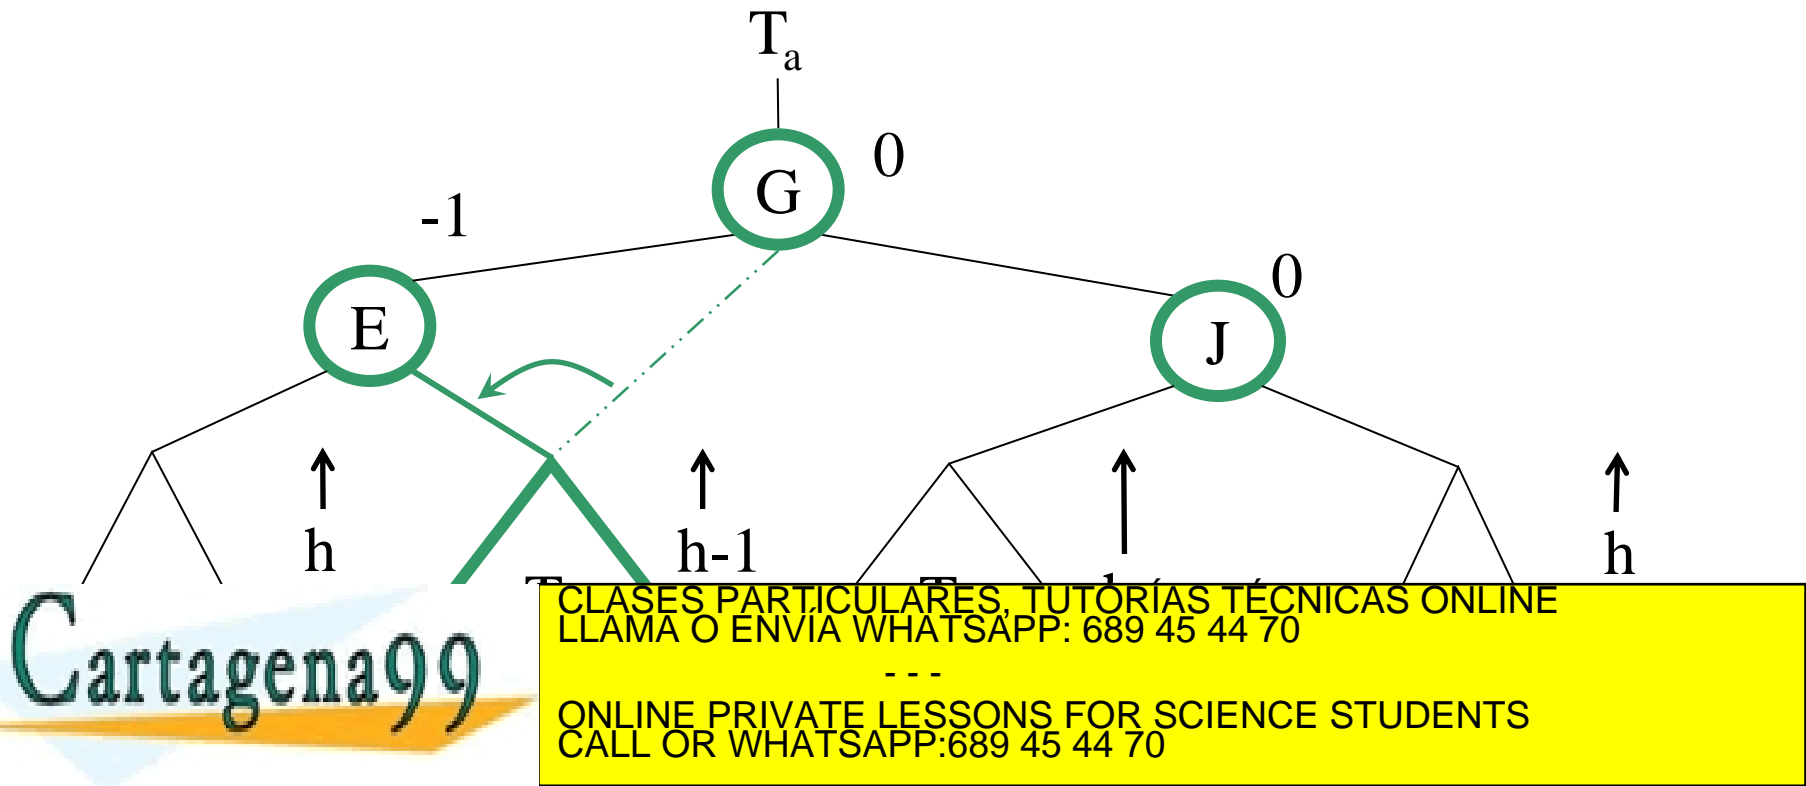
$T_a$

0

G

-1

E

0

J

h

h-1

h

Cartagena99

CLASES PARTICULARES, TUTORÍAS TÉCNICAS ONLINE
LLAMA O ENVÍA WHATSAPP: 689 45 44 70
- - -
ONLINE PRIVATE LESSONS FOR SCIENCE STUDENTS
CALL OR WHATSAPP:689 45 44 70